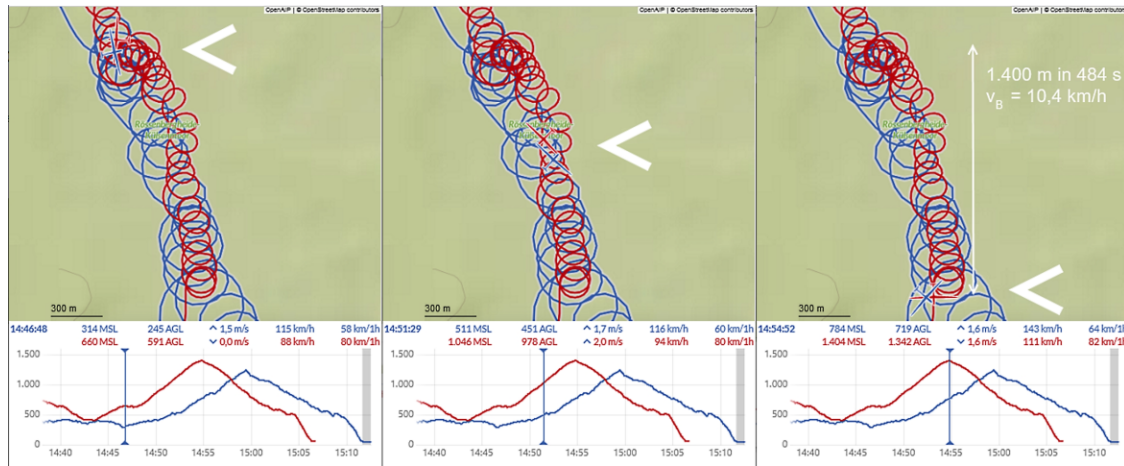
OpenAIP | © OpenStreetMap contributors

300 m

14:46:48 314 MSL 245 AGL ^ 1,5 m/s 115 km/h 58 km/1h
660 MSL 591 AGL v 0,0 m/s 88 km/h 80 km/1h

1.500
1.000
500
0
14:40 14:45 14:50 14:55 15:00 15:05 15:10

OpenAIP | © OpenStreetMap contributors

300 m

14:51:29 511 MSL 451 AGL ^ 1,7 m/s 116 km/h 60 km/1h
1.046 MSL 978 AGL ^ 2,0 m/s 94 km/h 80 km/1h

1.500
1.000
500
0
14:40 14:45 14:50 14:55 15:00 15:05 15:10

OpenAIP | © OpenStreetMap contributors

1.400 m in 484 s
$v_B$ = 10,4 km/h

300 m

14:54:52 784 MSL 719 AGL ^ 1,6 m/s 143 km/h 64 km/1h
1.404 MSL 1.342 AGL v 1,6 m/s 111 km/h 82 km/1h

1.500
1.000
500
0
14:40 14:45 14:50 14:55 15:00 15:05 15:10